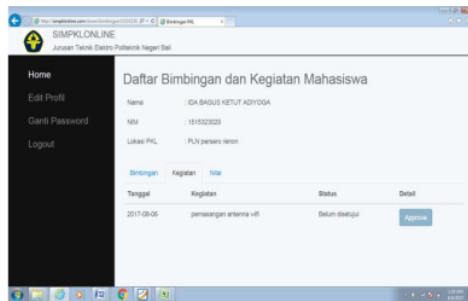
SIMPKLONLINE
Jurusan Teknik Elektro Politeknik Negeri Bali

Home
Edit Profil
Ganti Password
Logout

Daftar Bimbingan dan Kegiatan Mahasiswa

Nama : IDA BAGUS KETUT ADIYOGA
NIM : 1515323020
Lokasi PKL : PLN persero renon

Bimbingan Kegiatan Nilai

| Tanggal | Kegiatan | Status | Detail |
|---|---|---|---|
| 2017-06-06 | pemasangan antenna wifi | Belum disetujui | Approve |